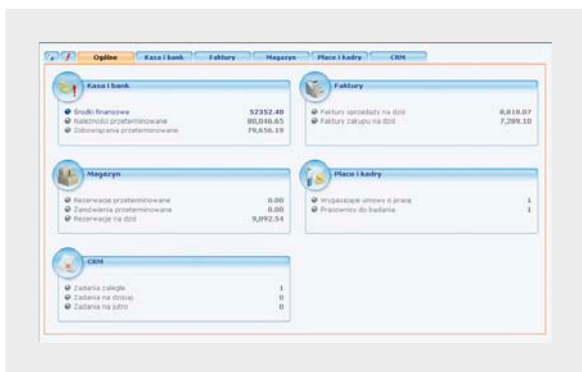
Ogólne | Kasa i bank | Faktury | Magazyn | Płace i kadry | CRM

Kasa i bank
Środki finansowe 52352.40
Należności przeterminowane 80,046.65
Zobowiązania przeterminowane 79,656.19

Faktury
Faktury sprzedaży na dziś 6,010.07
Faktury zakupu na dziś 7,289.10

Magazyn
Rezerwacje przeterminowane 0.00
Zamówienia przeterminowane 0.00
Rezerwacje na dziś 9,092.54

Płace i kadry
Wygasające umowy o pracę 1
Pracownicy do badania 1

CRM
Zadania zaległe 1
Zadania na dzisiaj 0
Zadania na jutro 0